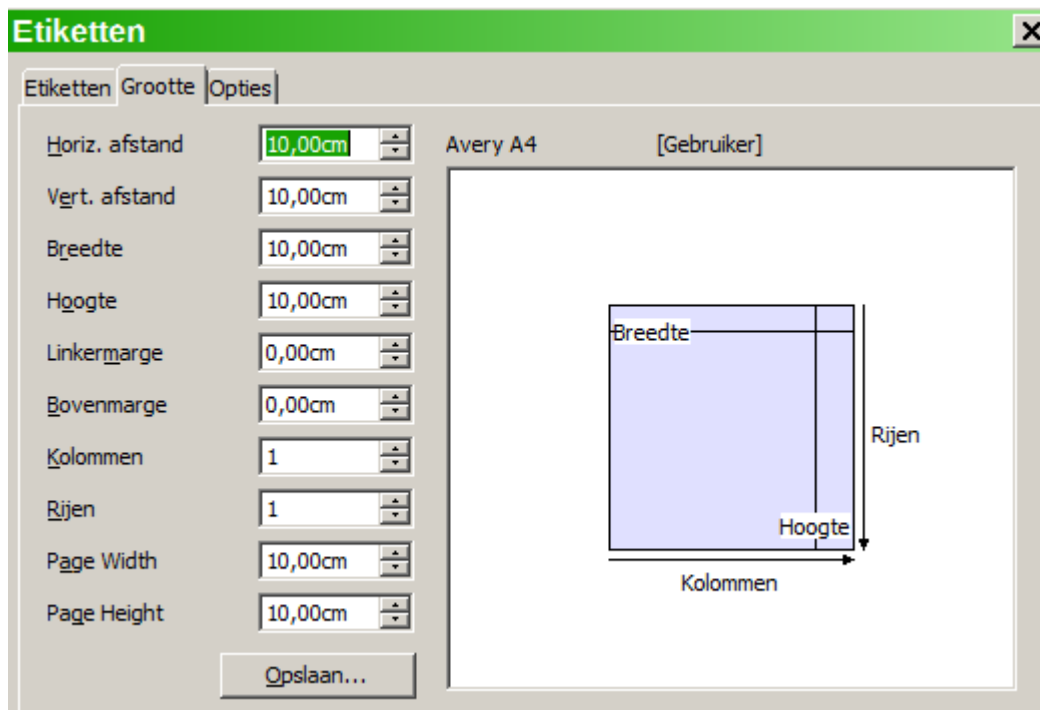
Etiketten

Etiketten Grootte Opties

Horiz. afstand 10,00cm
Vert. afstand 10,00cm
Breedte 10,00cm
Hoogte 10,00cm
Linkermarge 0,00cm
Bovenmarge 0,00cm
Kolommen 1
Rijen 1
Page Width 10,00cm
Page Height 10,00cm

Opslaan...

Avery A4 [Gebruiker]

Breedte
Rijen
Hoogte
Kolommen